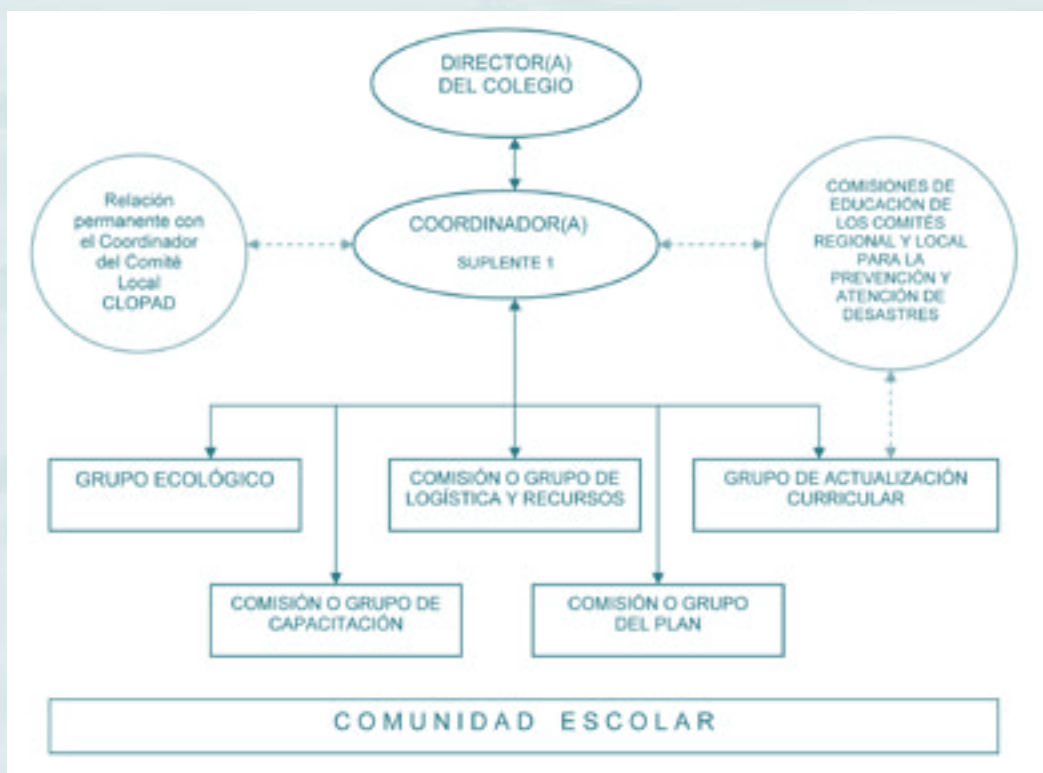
DIRECTOR(A) DEL COLEGIO

Relación permanente con el Coordinador del Comité Local CLOPAD

COORDINADOR(A)

SUPLENTE 1

COMISIONES DE EDUCACIÓN DE LOS COMITÉS REGIONAL Y LOCAL PARA LA PREVENCIÓN Y ATENCIÓN DE DESASTRES

GRUPO ECOLÓGICO

COMISIÓN O GRUPO DE LOGÍSTICA Y RECURSOS

GRUPO DE ACTUALIZACIÓN CURRICULAR

COMISIÓN O GRUPO DE CAPACITACIÓN

COMISIÓN O GRUPO DEL PLAN

COMUNIDAD ESCOLAR